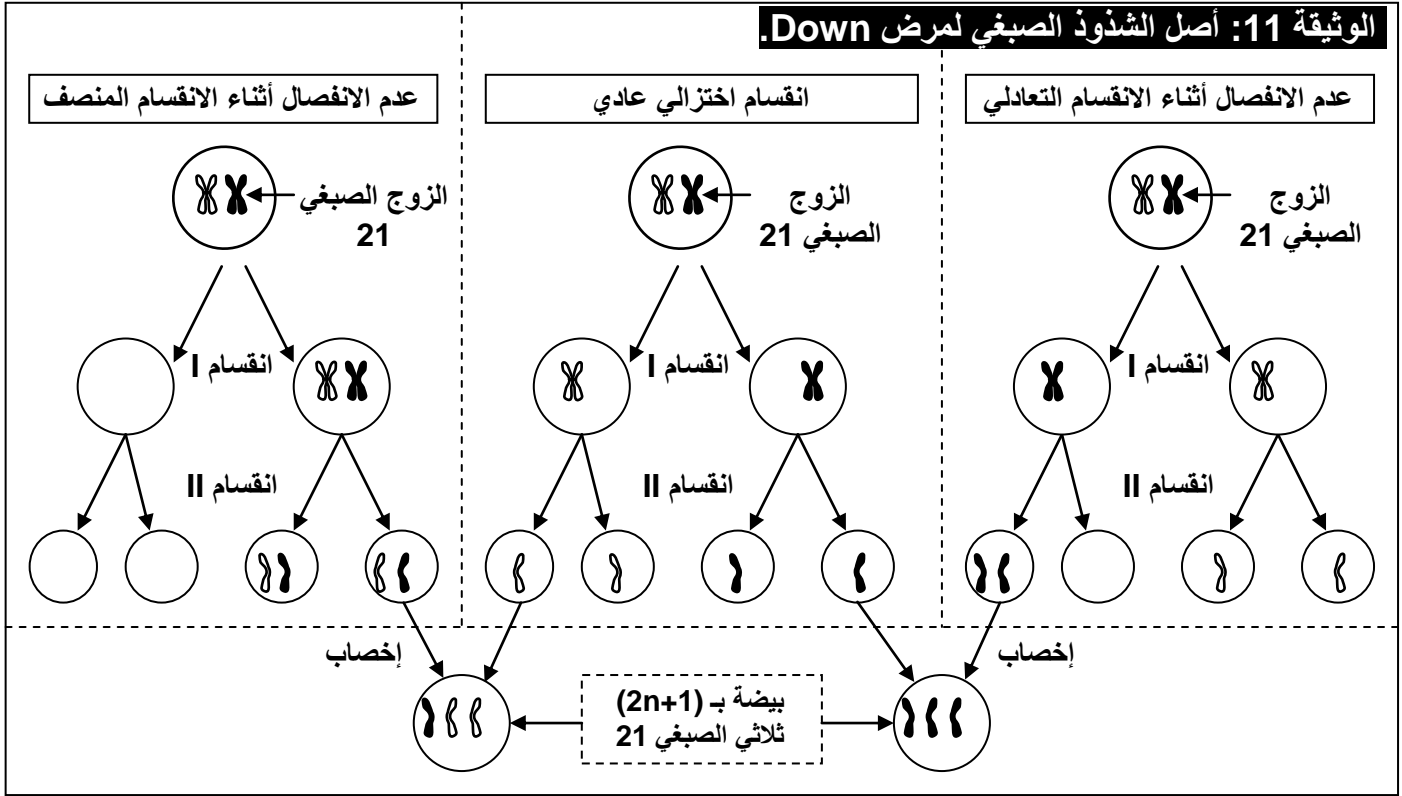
الوثيقة 11: أصل الشذوذ الصبغي لمرض Down.

عدم الانفصال أثناء الانقسام التعادلي

الزوج الصبغي 21

انقسام I

انقسام II

انقسام اختزالي عادي

الزوج الصبغي 21

انقسام I

انقسام II

عدم الانفصال أثناء الانقسام المنصف

الزوج الصبغي 21

انقسام I

انقسام II

إخصاب

إخصاب

بيضة بـ (2n+1) ثلاثي الصبغي 21